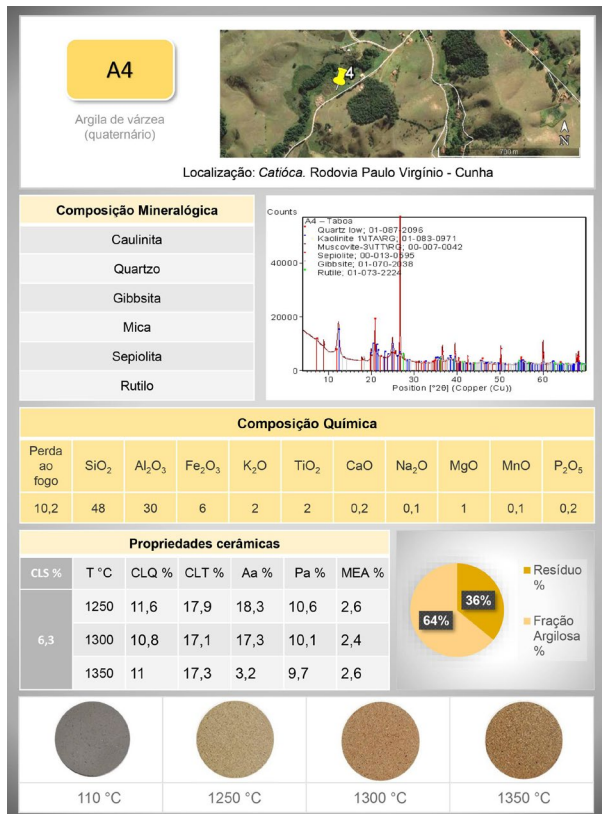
A4

Argila de várzea (quaternário)

4

700 m

N

Localização: *Catióca*. Rodovia Paulo Virgínio - Cunha

| Composição Mineralógica |
|---|
| Caulinita |
| Quartzo |
| Gibbsita |
| Mica |
| Sepiolita |
| Rutilo |

Counts

A4 – Taboa
Quartz low; 01-087-2096
Kaolinite 1\ITA\RG; 01-083-0971
Muscovite-3\ITT\RG; 00-007-0042
Sepiolite; 00-013-0595
Gibbsite; 01-070-2038
Rutile; 01-073-2224

40000

20000

0

10 20 30 40 50 60

Position [°2θ] (Copper (Cu))

Composição Química

| Perda ao fogo | $SiO_2$ | $Al_2O_3$ | $Fe_2O_3$ | $K_2O$ | $TiO_2$ | CaO | $Na_2O$ | MgO | MnO | $P_2O_5$ |
|---|---|---|---|---|---|---|---|---|---|---|
| 10,2 | 48 | 30 | 6 | 2 | 2 | 0,2 | 0,1 | 1 | 0,1 | 0,2 |

Propriedades cerâmicas

| CLS % | T °C | CLQ % | CLT % | Aa % | Pa % | MEA % |
|---|---|---|---|---|---|---|
| 6,3 | 1250 | 11,6 | 17,9 | 18,3 | 10,6 | 2,6 |
| | 1300 | 10,8 | 17,1 | 17,3 | 10,1 | 2,4 |
| | 1350 | 11 | 17,3 | 3,2 | 9,7 | 2,6 |

36%

64%

Resíduo %

Fração Argilosa %

110 °C

1250 °C

1300 °C

1350 °C